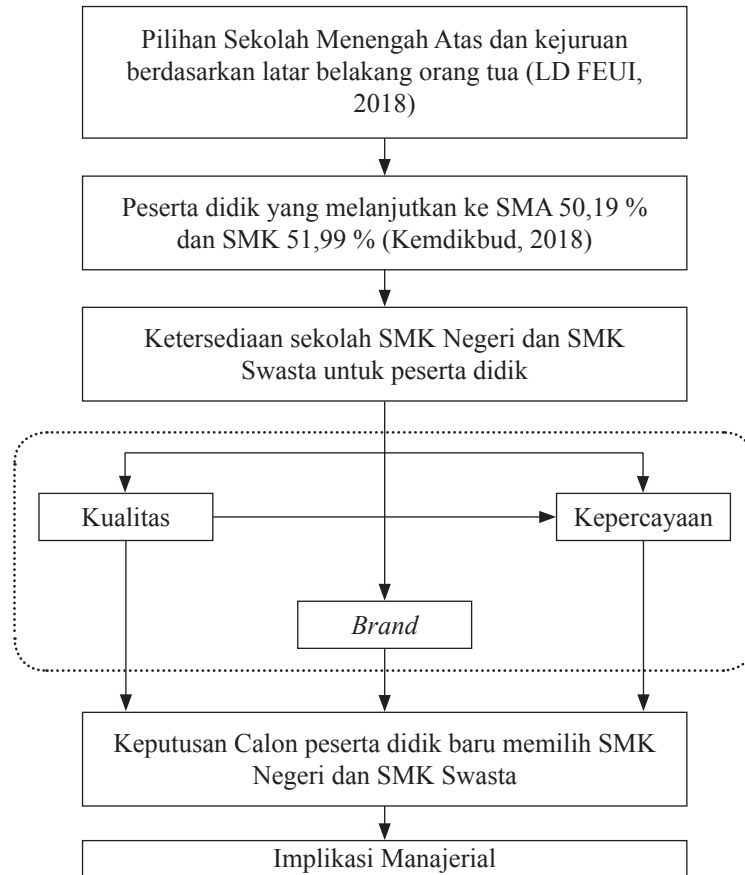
Pilihan Sekolah Menengah Atas dan kejuruan berdasarkan latar belakang orang tua (LD FEUI, 2018)

Peserta didik yang melanjutkan ke SMA 50,19 % dan SMK 51,99 % (Kemdikbud, 2018)

Ketersediaan sekolah SMK Negeri dan SMK Swasta untuk peserta didik

Kualitas

Kepercayaan

Brand

Keputusan Calon peserta didik baru memilih SMK Negeri dan SMK Swasta

Implikasi Manajerial